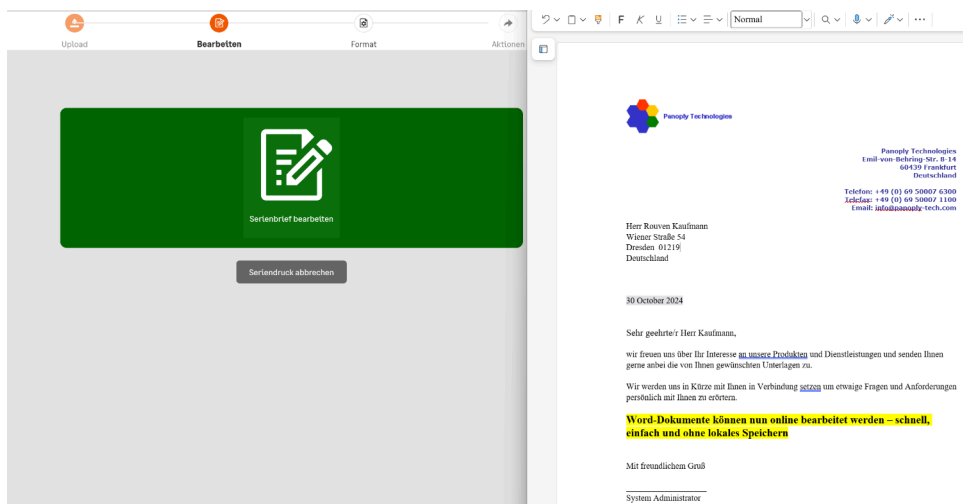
Upload

Bearbeiten

Format

Aktionen

Serienbrief bearbeiten

Seriendruck abbrechen

F K U Normal

Panoply Technologies

Panoply Technologies
Emil-von-Behring-Str. 8-14
60439 Frankfurt
Deutschland

Telefon: +49 (0) 69 50007 6300
Telefax: +49 (0) 69 50007 1100
Email: info@panoply-tech.com

Herr Rouven Kaufmann
Wiener Straße 54
Dresden 01219
Deutschland

30 October 2024

Sehr geehrte/r Herr Kaufmann,

wir freuen uns über Ihr Interesse an unsere Produkten und Dienstleistungen und senden Ihnen gerne anbei die von Ihnen gewünschten Unterlagen zu.

Wir werden uns in Kürze mit Ihnen in Verbindung setzen um etwaige Fragen und Anforderungen persönlich mit Ihnen zu erörtern.

Word-Dokumente können nun online bearbeitet werden – schnell, einfach und ohne lokales Speichern

Mit freundlichem Gruß

System Administrator